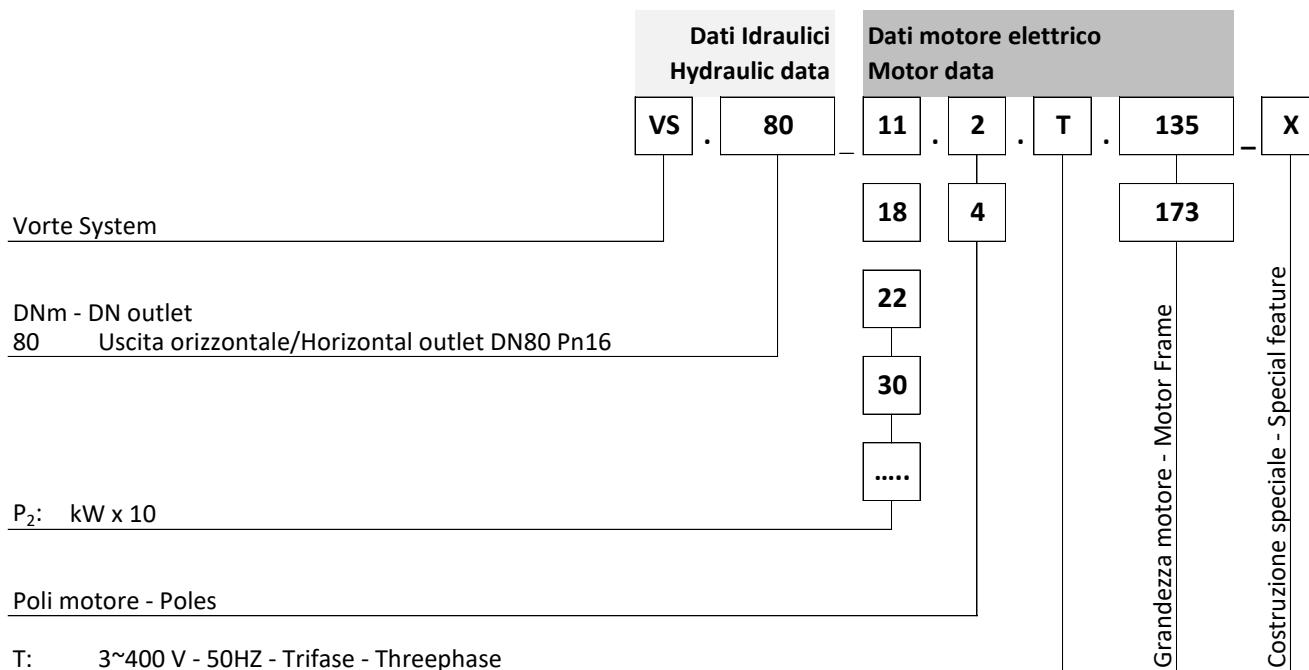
Dati Idraulici
Hydraulic data

Dati motore elettrico
Motor data

VS . 80 _ 11 . 2 . T . 135 _ X

18 4 173

22

30

.....

Vorte System

DNm - DN outlet
80 Uscita orizzontale/Horizontal outlet DN80 Pn16

$P_2$: kW x 10

Poli motore - Poles

T: 3~400 V - 50HZ - Trifase - Threephase

Grandezza motore - Motor Frame

Costruzione speciale - Special feature